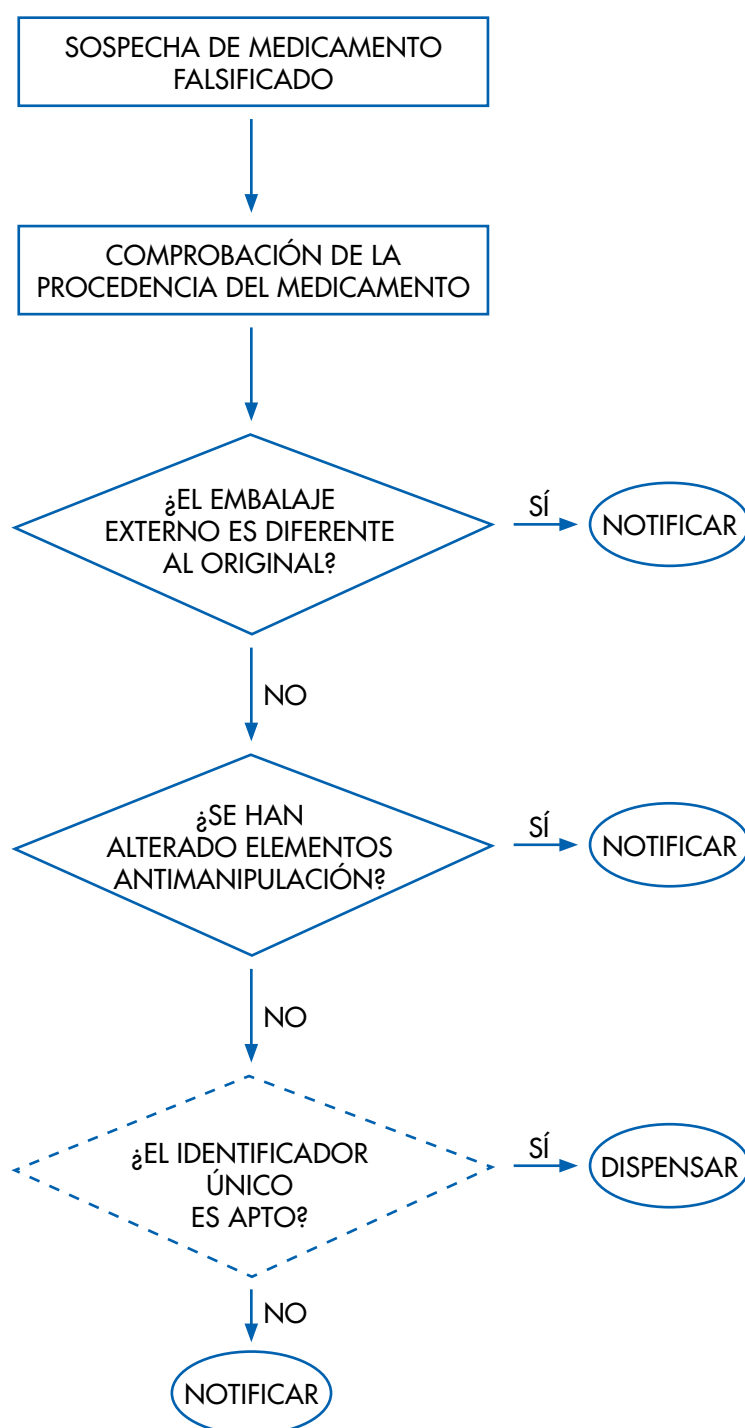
SOSPECHA DE MEDICAMENTO FALSIFICADO

COMPROBACIÓN DE LA PROCEDENCIA DEL MEDICAMENTO

¿EL EMBALAJE EXTERNO ES DIFERENTE AL ORIGINAL?

SÍ

NOTIFICAR

NO

¿SE HAN ALTERADO ELEMENTOS ANTIMANIPULACIÓN?

SÍ

NOTIFICAR

NO

¿EL IDENTIFICADOR ÚNICO ES APTO?

SÍ

DISPENSAR

NO

NOTIFICAR